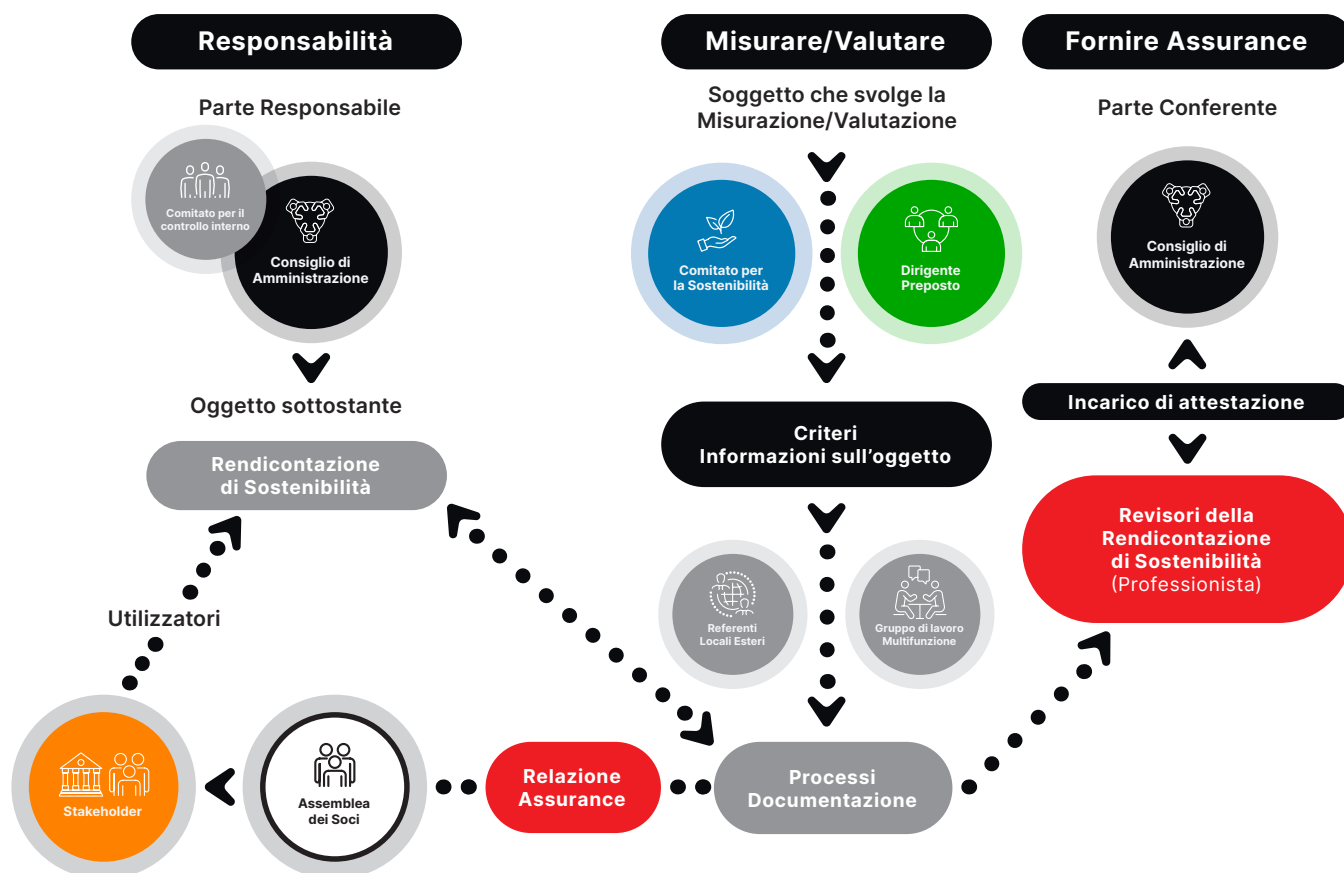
Responsabilità

Parte Responsabile

Comitato per il controllo interno

Consiglio di Amministrazione

Oggetto sottostante

Rendicontazione di Sostenibilità

Utilizzatori

Stakeholder

Assemblea dei Soci

Misurare/Valutare

Soggetto che svolge la Misurazione/Valutazione

Comitato per la Sostenibilità

Dirigente Preposto

Criteri
Informazioni sull'oggetto

Referenti Locali Esteri

Gruppo di lavoro Multifunzione

Relazione Assurance

Processi Documentazione

Fornire Assurance

Parte Conferente

Consiglio di Amministrazione

Incarico di attestazione

Revisori della Rendicontazione di Sostenibilità (Professionista)